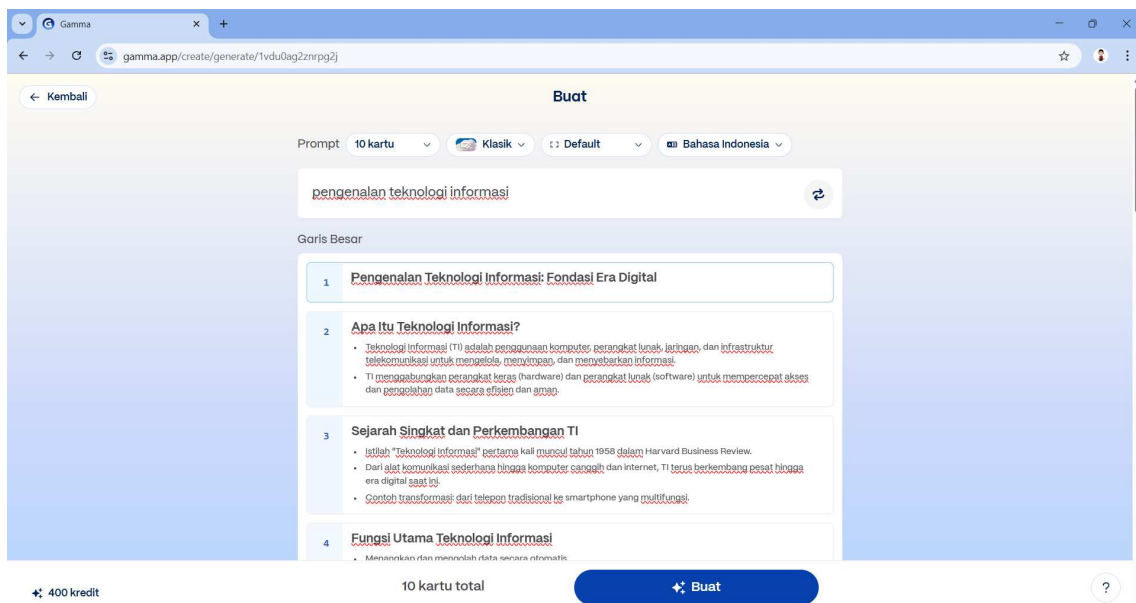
Gamma

gamma.app/create/generate/1vdu0ag2znrpg2j

← Kembali

Buat

Prompt 10 kartu Klasik Default Bahasa Indonesia

pengenalan teknologi informasi

Garis Besar

1 Pengenalan Teknologi Informasi: Fondasi Era Digital

2 Apa Itu Teknologi Informasi?

- Teknologi informasi (TI) adalah penggunaan komputer, perangkat lunak, jaringan, dan infrastruktur telekomunikasi untuk mengelola, menyimpan, dan menyebarkan informasi.
- TI menggabungkan perangkat keras (hardware) dan perangkat lunak (software) untuk mempercepat akses dan pengolahan data secara efisien dan aman.

3 Sejarah Singkat dan Perkembangan TI

- Istilah "Teknologi Informasi" pertama kali muncul tahun 1958 dalam Harvard Business Review.
- Dari alat komunikasi sederhana hingga komputer canggih dan internet, TI terus berkembang pesat hingga era digital saat ini.
- Contoh transformasi: dari telepon tradisional ke smartphone yang multifungsi.

4 Fungsi Utama Teknologi Informasi

- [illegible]

400 kredit

10 kartu total

Buat

?